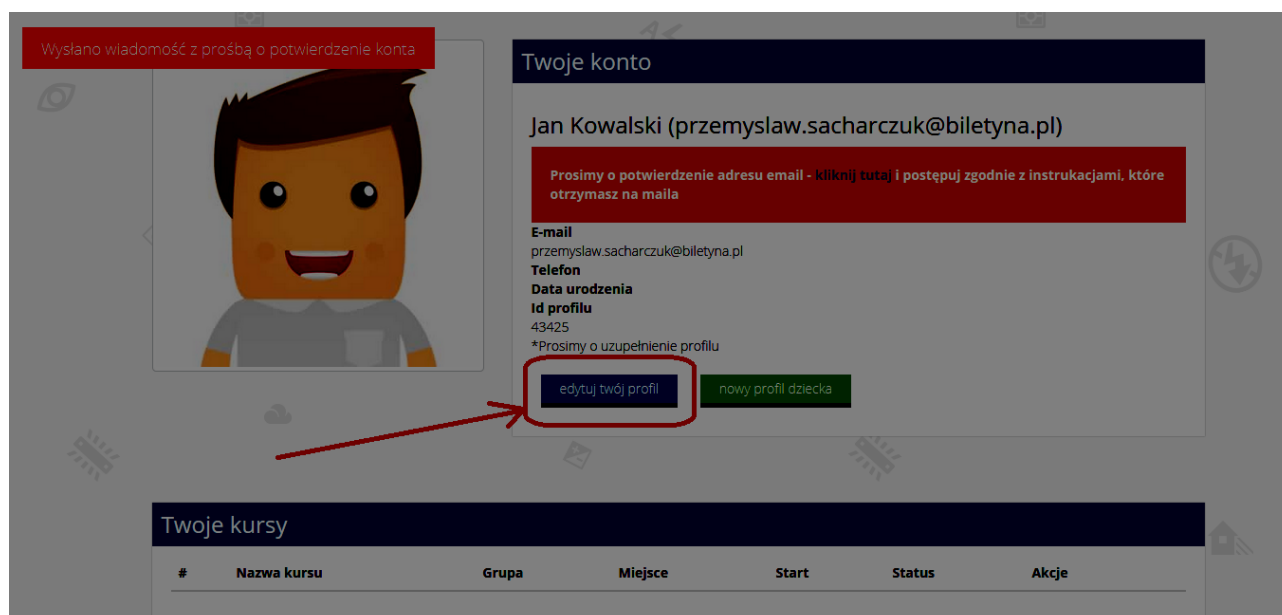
Wysłano wiadomość z prośbą o potwierdzenie konta

Twoje konto

Jan Kowalski (przemyslaw.sacharczuk@biletyna.pl)

Prosimy o potwierdzenie adresu email - kliknij tutaj i postępuj zgodnie z instrukacjami, które otrzymasz na maila

E-mail
przemyslaw.sacharczuk@biletyna.pl
Telefon
Data urodzenia
Id profilu
43425
*Prosimy o uzupełnienie profilu

edytuj twój profil

nowy profil dziecka

Twoje kursy

| # | Nazwa kursu | Grupa | Miejsce | Start | Status | Akcje |
|---|---|---|---|---|---|---|